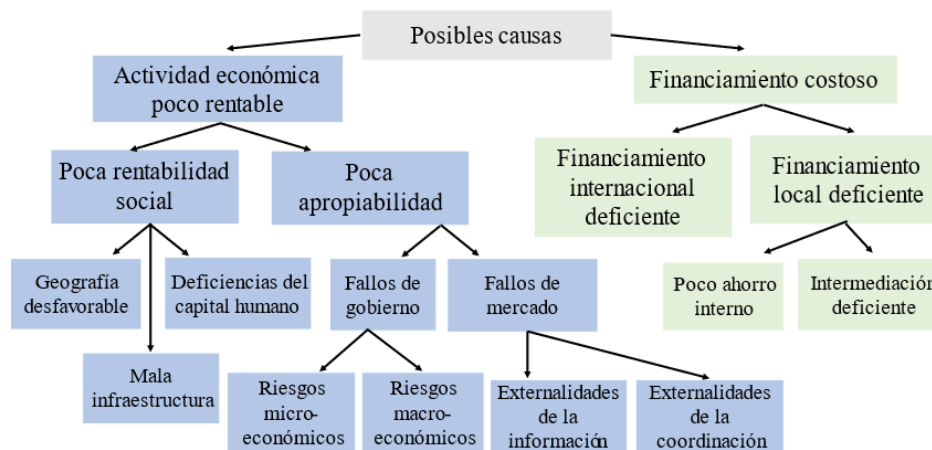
Posibles causas

Actividad económica poco rentable

Financiamiento costoso

Poca rentabilidad social

Poca apropiabilidad

Financiamiento internacional deficiente

Financiamiento local deficiente

Geografía desfavorable

Deficiencias del capital humano

Fallos de gobierno

Fallos de mercado

Poco ahorro interno

Intermediación deficiente

Mala infraestructura

Riesgos micro-económicos

Riesgos macro-económicos

Externalidades de la información

Externalidades de la coordinación